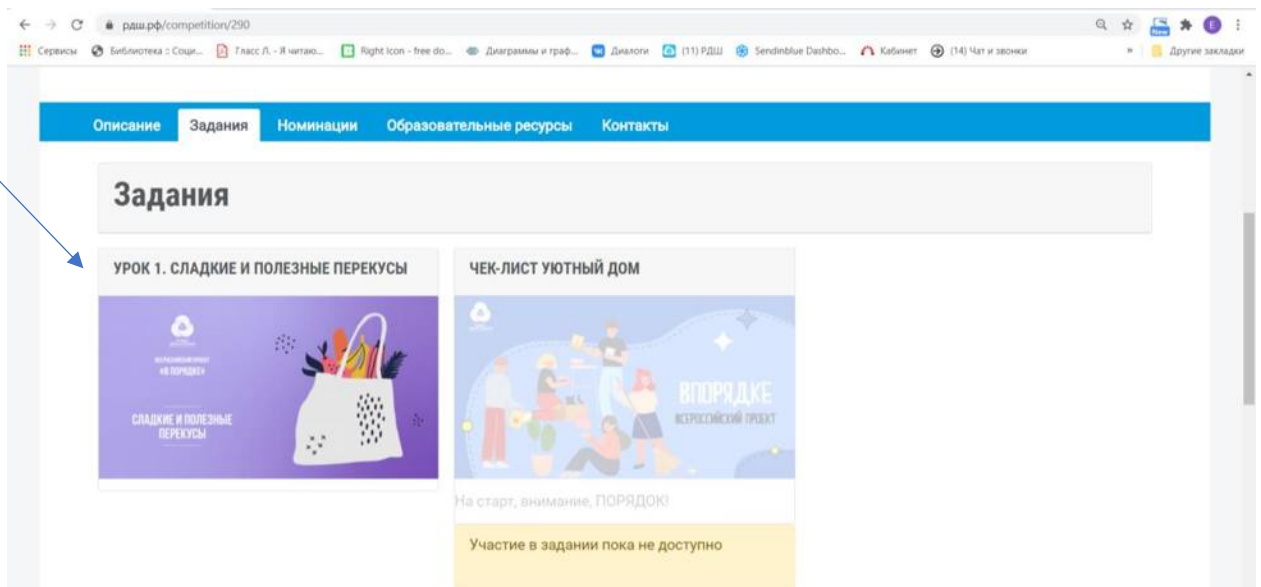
рдш.рф/competition/290

Сервисы Библиотека :: Соци... Гласс Л. - Я читаю... Right Icon - free do... Диаграммы и граф... Диалоги (11) РДШ Sendinblue Dashbo... Кабинет (14) Чат и звонки » Другие закладки

Описание Задания Номинации Образовательные ресурсы Контакты

Задания

УРОК 1. СЛАДКИЕ И ПОЛЕЗНЫЕ ПЕРЕКУСЫ

ВСЕРОССИЙСКИЙ ПРОЕКТ «В ПОРЯДКЕ»

СЛАДКИЕ И ПОЛЕЗНЫЕ ПЕРЕКУСЫ

ЧЕК-ЛИСТ УЮТНЫЙ ДОМ

ВПОРЯДКЕ ВСЕРОССИЙСКИЙ ПРОЕКТ

На старт, внимание, ПОРЯДОК!

Участие в задании пока не доступно